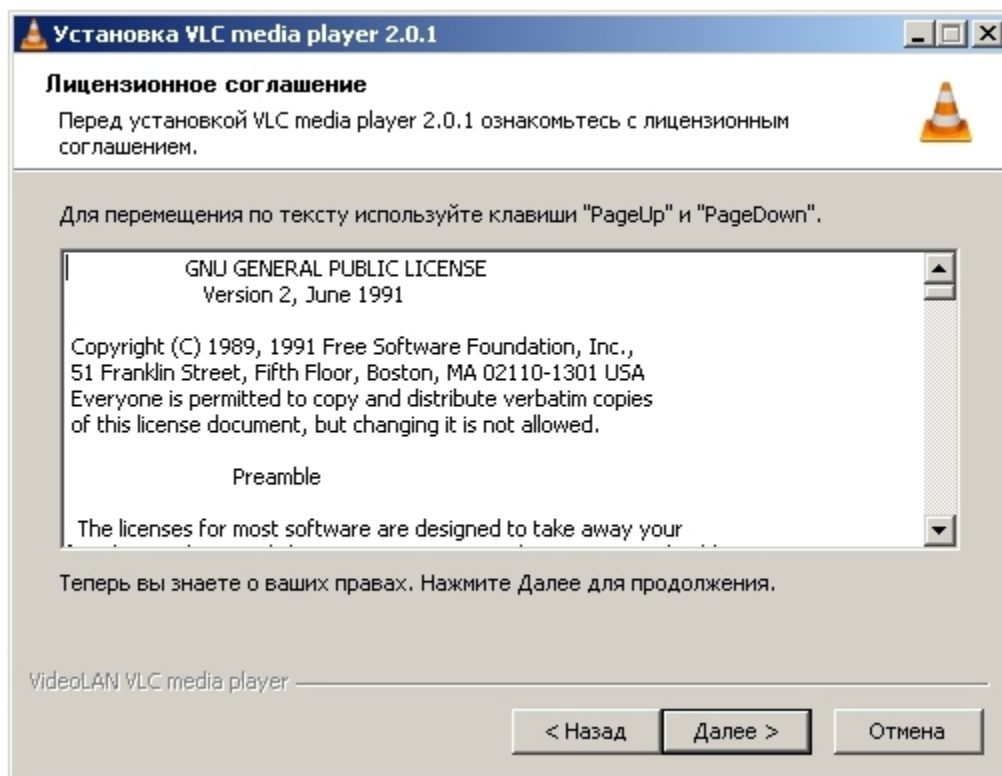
Установка VLC media player 2.0.1

Лицензионное соглашение

Перед установкой VLC media player 2.0.1 ознакомьтесь с лицензионным соглашением.

Для перемещения по тексту используйте клавиши "PageUp" и "PageDown".

GNU GENERAL PUBLIC LICENSE
Version 2, June 1991

Copyright (C) 1989, 1991 Free Software Foundation, Inc.,
51 Franklin Street, Fifth Floor, Boston, MA 02110-1301 USA
Everyone is permitted to copy and distribute verbatim copies
of this license document, but changing it is not allowed.

Preamble

The licenses for most software are designed to take away your
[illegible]

Теперь вы знаете о ваших правах. Нажмите Далее для продолжения.

VideoLAN VLC media player

< Назад
Далее >
Отмена